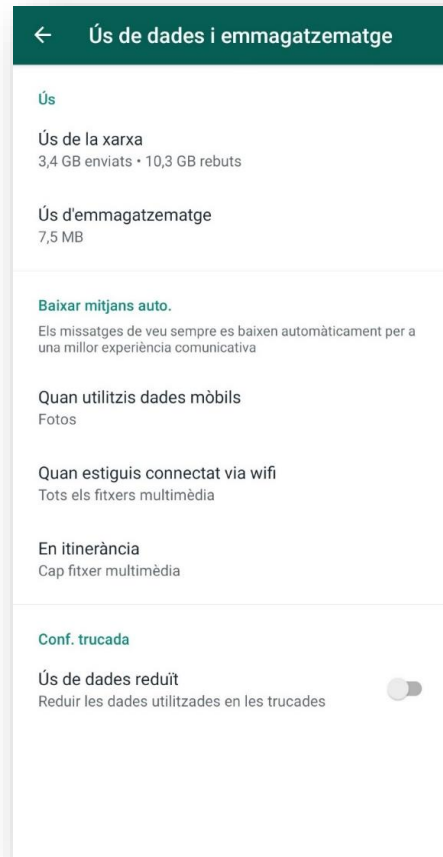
Ús de dades i emmagatzematge

Ús

Ús de la xarxa
3,4 GB enviats • 10,3 GB rebuts

Ús d'emmagatzematge
7,5 MB

Baixar mitjans auto.

Els missatges de veu sempre es baixen automàticament per a una millor experiència comunicativa

Quan utilitzis dades mòbils
Fotos

Quan estiguis connectat via wifi
Tots els fitxers multimèdia

En itinerància
Cap fitxer multimèdia

Conf. trucada

Ús de dades reduït
Reduir les dades utilitzades en les trucades